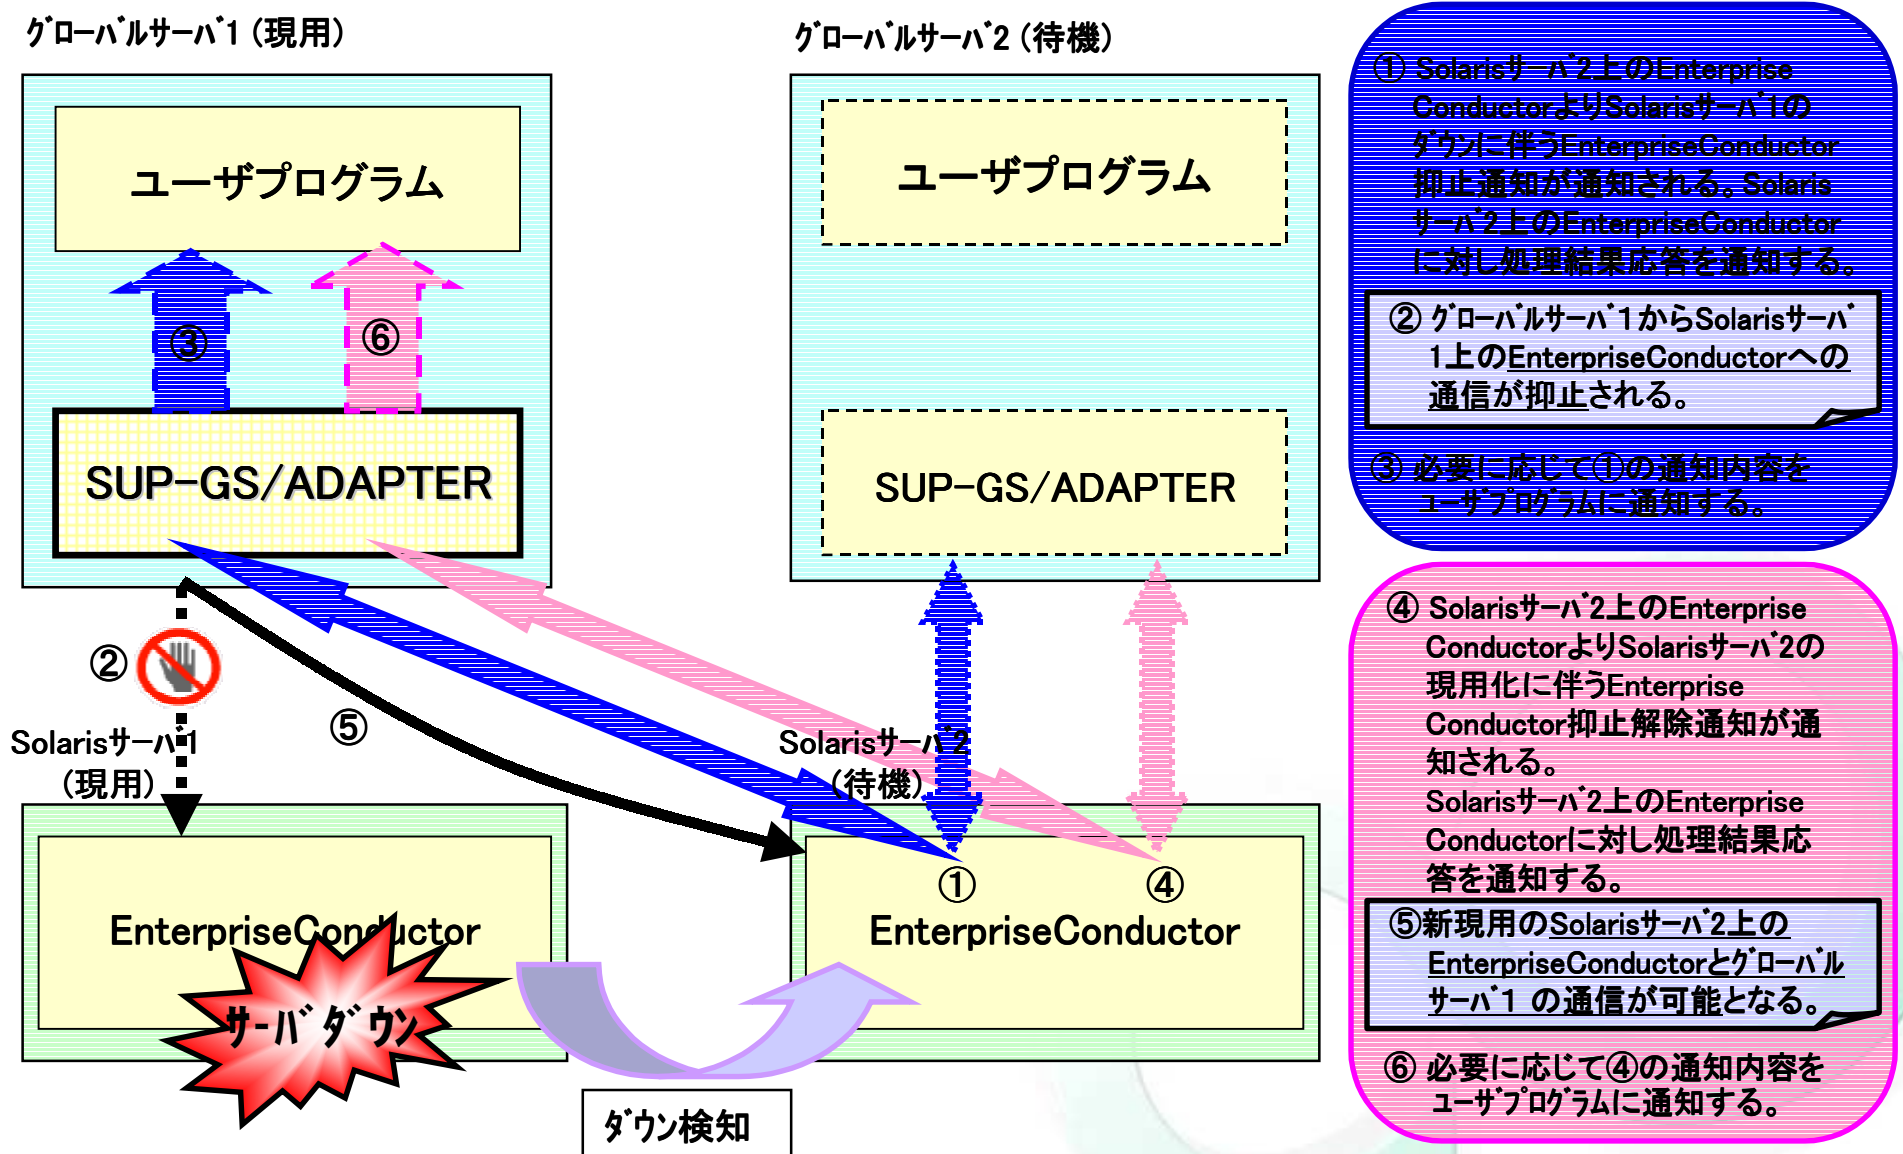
グローバルサーバ1（現用）

ユーザプログラム

③

⑥

SUP-GS/ADAPTER

②

Solarisサーバ1（現用）

⑤

EnterpriseConductor

サーバダウン

グローバルサーバ2（待機）

ユーザプログラム

SUP-GS/ADAPTER

Solarisサーバ2（待機）

①

④

EnterpriseConductor

ダウン検知

① Solarisサーバ2上のEnterprise ConductorよりSolarisサーバ1のダウンに伴うEnterpriseConductor抑止通知が通知される。Solarisサーバ2上のEnterpriseConductorに対し処理結果応答を通知する。

② グローバルサーバ1からSolarisサーバ1上のEnterpriseConductorへの通信が抑止される。

③ 必要に応じて①の通知内容をユーザプログラムに通知する。

④ Solarisサーバ2上のEnterprise ConductorよりSolarisサーバ2の現用化に伴うEnterprise Conductor抑止解除通知が通知される。Solarisサーバ2上のEnterprise Conductorに対し処理結果応答を通知する。

⑤新現用のSolarisサーバ2上のEnterpriseConductorとグローバルサーバ1 の通信が可能となる。

⑥ 必要に応じて④の通知内容をユーザプログラムに通知する。